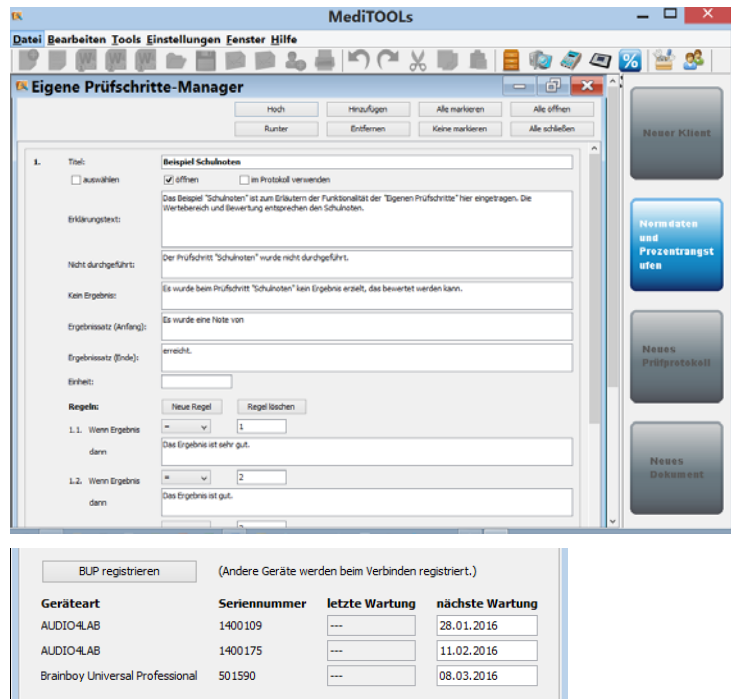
MediTOOLs

Datei Bearbeiten Tools Einstellungen Fenster Hilfe

Eigene Prüfschritte-Manager

Hoch | Hinzufügen | Alle markieren | Alle öffnen
Runter | Entfernen | Keine markieren | Alle schließen

1. Titel: Beispiel Schulnoten
auswählen | öffnen | im Protokoll verwenden

Erklärungstext: Das Beispiel "Schulnoten" ist zum Erläutern der Funktionalität der "Eigenen Prüfschritte" hier eingetragen. Die Wertebereich und Bewertung entsprechen den Schulnoten.

Nicht durchgeführt: Der Prüfschritt "Schulnoten" wurde nicht durchgeführt.

Kein Ergebnis: Es wurde beim Prüfschritt "Schulnoten" kein Ergebnis erzielt, das bewertet werden kann.

Ergebnissatz (Anfang): Es wurde eine Note von

Ergebnissatz (Ende): erreicht.

Einheit:

Regeln: Neue Regel | Regel löschen

1.1. Wenn Ergebnis = 1
dann Das Ergebnis ist sehr gut.

1.2. Wenn Ergebnis = 2
dann Das Ergebnis ist gut.

Neuer Klient

Normdaten und Prozentrangstufen

Neues Prüfprotokoll

Neues Dokument

BUP registrieren (Andere Geräte werden beim Verbinden registriert.)

| Geräteart | Seriennummer | letzte Wartung | nächste Wartung |
|---|---|---|---|
| AUDIO4LAB | 1400109 | --- | 28.01.2016 |
| AUDIO4LAB | 1400175 | --- | 11.02.2016 |
| Brainboy Universal Professional | 501590 | --- | 08.03.2016 |